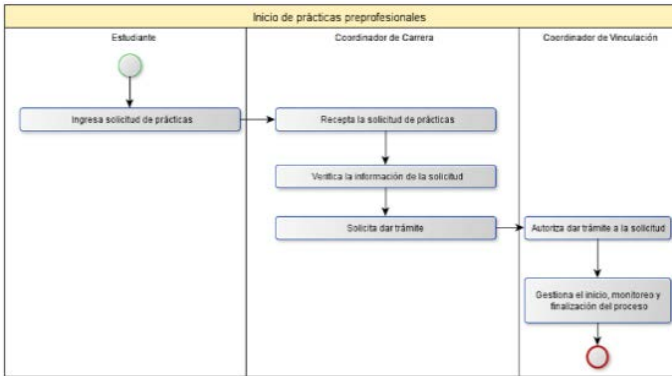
Inicio de prácticas preprofesionales

Estudiante

Coordinador de Carrera

Coordinador de Vinculación

Ingresa solicitud de prácticas

Recepta la solicitud de prácticas

Verifica la información de la solicitud

Solicita dar trámite

Autoriza dar trámite a la solicitud

Gestiona el inicio, monitoreo y finalización del proceso